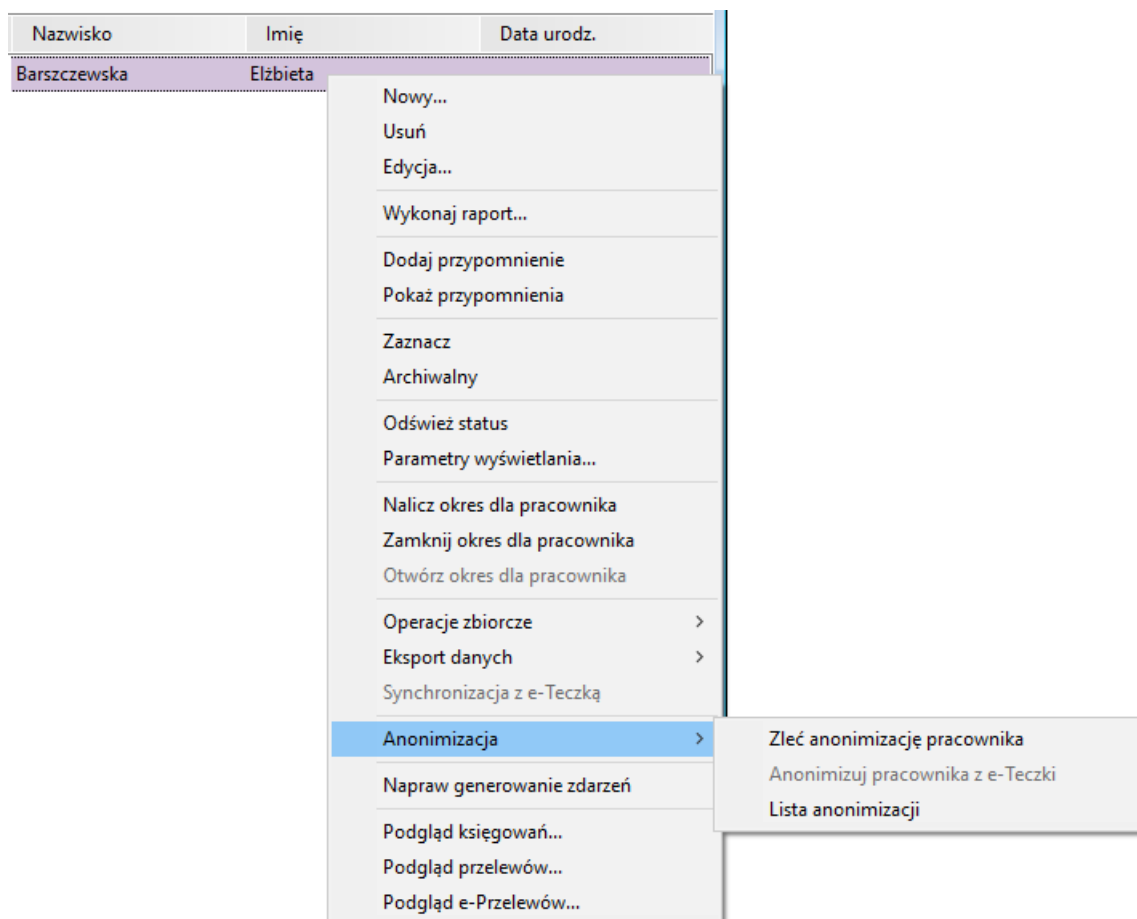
| Nazwisko | Imię | Data urodz. |
|---|---|---|
| Barszczewska | Elżbieta | |

Nowy...
Usuń
Edycja...

Wykonaj raport...

Dodaj przypomnienie
Pokaż przypomnienia

Zaznacz
Archiwalny

Odśwież status
Parametry wyświetlania...

Nalicz okres dla pracownika
Zamknij okres dla pracownika
Otwórz okres dla pracownika

Operacje zbiorcze >
Eksport danych >
Synchronizacja z e-Teczką

Anonimizacja >

Napraw generowanie zdarzeń

Podgląd księgowań...
Podgląd przelewów...
Podgląd e-Przelewów...

Zleć anonimizację pracownika
Anonimizuj pracownika z e-Teczki
Lista anonimizacji